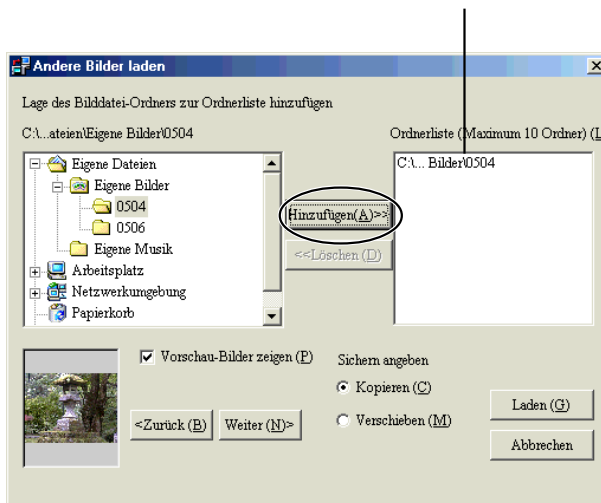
Andere Bilder laden

Lage des Bilddatei-Ordners zur Ordnerliste hinzufügen

C:\...ateien\Eigene Bilder\0504

Eigene Dateien
Eigene Bilder
0504
0506
Eigene Musik
Arbeitsplatz
Netzwerkumgebung
Papierkorb

Hinzufügen(A)>>

<<Löschen (D)

Ordnerliste (Maximum 10 Ordner) (L

C:\... Bilder\0504

Vorschau-Bilder zeigen (P)

Sichern angeben

Kopieren (C)

Verschieben (M)

<Zurück (B)

Weiter (N)>

Laden (G)

Abbrechen